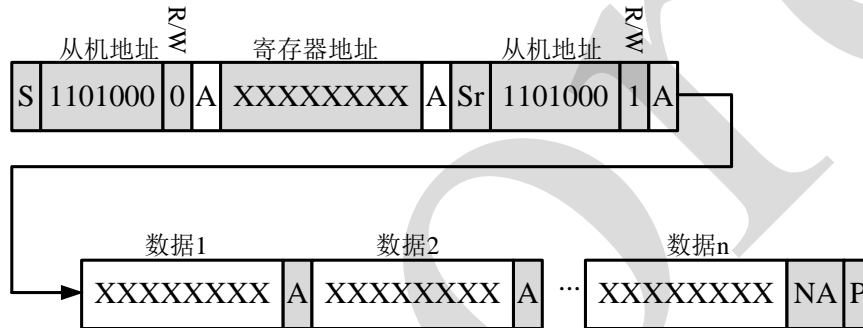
从机地址 R/W 寄存器地址 从机地址 R/W

| S | 1101000 | 0 | A | XXXXXXXX | A | Sr | 1101000 | 1 | A |
|---|---|---|---|---|---|---|---|---|---|

数据1 数据2 数据n

| XXXXXXXX | A | XXXXXXXX | A | ··· | XXXXXXXX | NA | P |
|---|---|---|---|---|---|---|---|